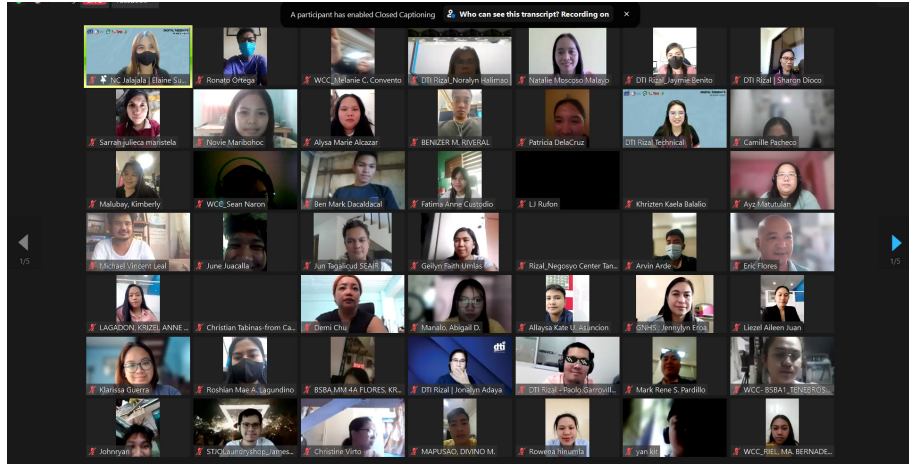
A participant has enabled Closed Captioning

Who can see this transcript? Recording on

NC Jalajala | Elaine Su...

Ronato Ortega

WCC_Melanie C. Convento

DTI Rizal_Noralyn Halimao

Natalie Moscoso Malayo

DTI Rizal_Jaymie Benito

DTI Rizal | Sharon Dioco

Sarrah julieca maristela

Novie Maribohoc

Alysa Marie Alcazar

BENIZER M. RIVERAL

Patricia DelaCruz

DTI Rizal Technical

Camille Pacheco

Malubay, Kimberly

WCC_Sean Naron

Ben Mark Dacaldacal

Fatima Anne Custodio

LJ Rufon

Khrizten Kaela Balalio

Ayz Matutulan

Michael Vincent Leal

June Juacalla

Jun Tagalicud SEAIR

Geilyn Faith Umlas

Rizal_Negosyo Center Tan...

Arvin Arde

Eric Flores

LAGADON, KRIZEL ANNE ...

Christian Tabinas-from Ca...

Demi Chu

Manalo, Abigail D.

Allaysa Kate U. Asuncion

GNHS_Jennylyn Eroa

Liezel Aileen Juan

Klarissa Guerra

Roshian Mae A. Lagundino

BSBA MM 4A FLORES, KR...

DTI Rizal | Jonalyn Adaya

DTI Rizal - Paolo Garrovill...

Mark Rene S. Pardillo

WCC- BSBA1_TENEBROS...

Johnryan

STJOLaundryshop_James...

Christine Virto

MAPUSAO, DIVINO M.

Rowena ninumla

yan kit

WCC_RIEL, MA. BERNADE...

1/5

1/5